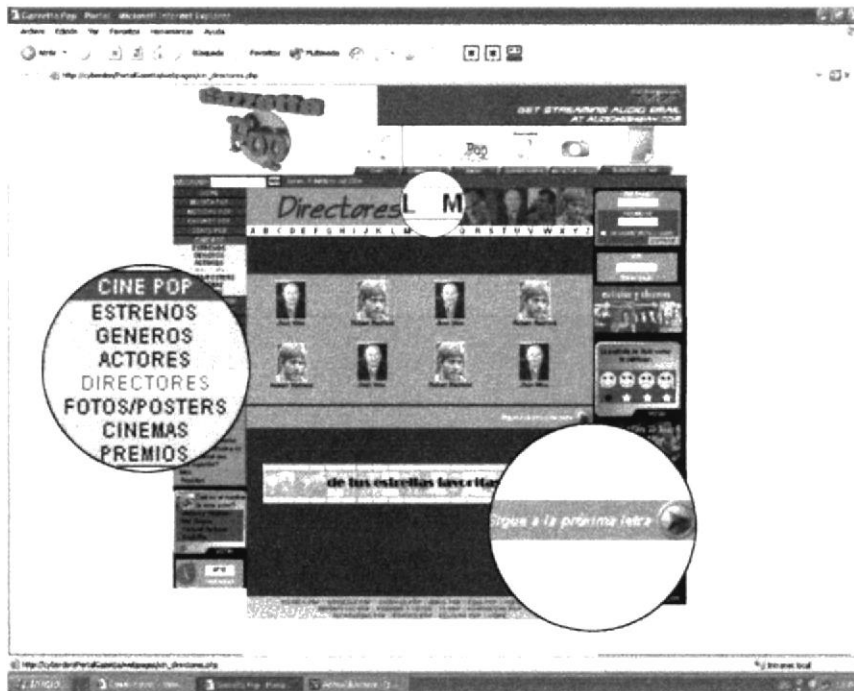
Gazzetta Pop Portal - Microsoft Internet Explorer

Archivo Edición Ver Favoritos Herramientas Ayuda

Atrás Búsqueda Favoritos Multimedia

GET STREAMING AUDIO EMAIL AT AUDIOMESSAGE.COM

Pop

Directores L M

A B C D E F G H I J K L M N O P Q R S T U V W X Y Z

CINE POP
ESTRENOS
GENEROS
ACTORES
DIRECTORES
FOTOS/POSTERS
CINEMAS
PREMIOS

de tus estrellas favoritas

Sigue a la próxima letra

Inicio

Internet local